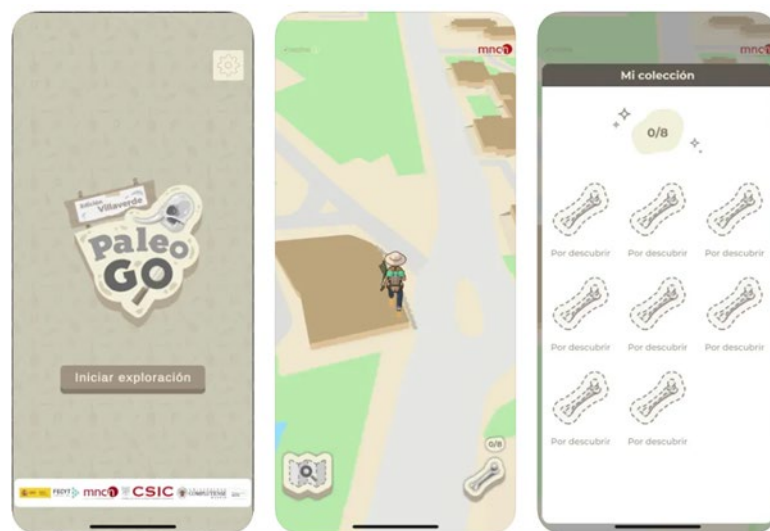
Edición Villaverde

Paleo GO

Iniciar exploración

FECYT mnc CSIC COMPLUTENSE

mnc

0/8

mnc

Mi colección

0/8

Por descubrir

Por descubrir

Por descubrir

Por descubrir

Por descubrir

Por descubrir

Por descubrir

Por descubrir